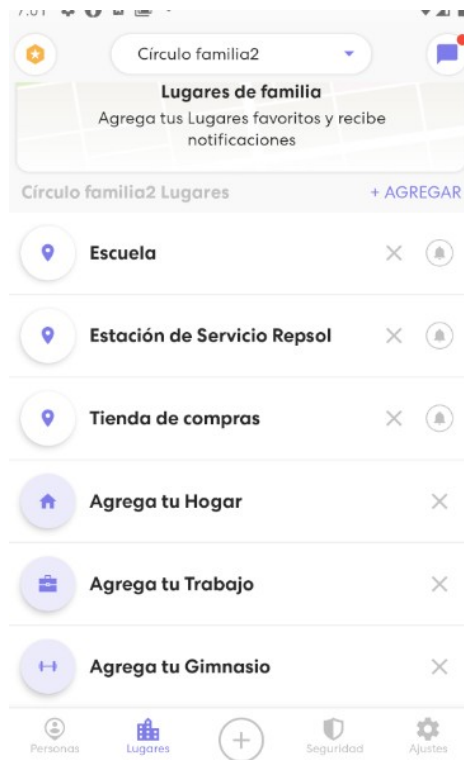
Círculo familia2

Lugares de familia
Agrega tus Lugares favoritos y recibe notificaciones

Círculo familia2 Lugares
+ AGREGAR

Escuela

Estación de Servicio Repsol

Tienda de compras

Agrega tu Hogar

Agrega tu Trabajo

Agrega tu Gimnasio

Personas
Lugares
Seguridad
Ajustes